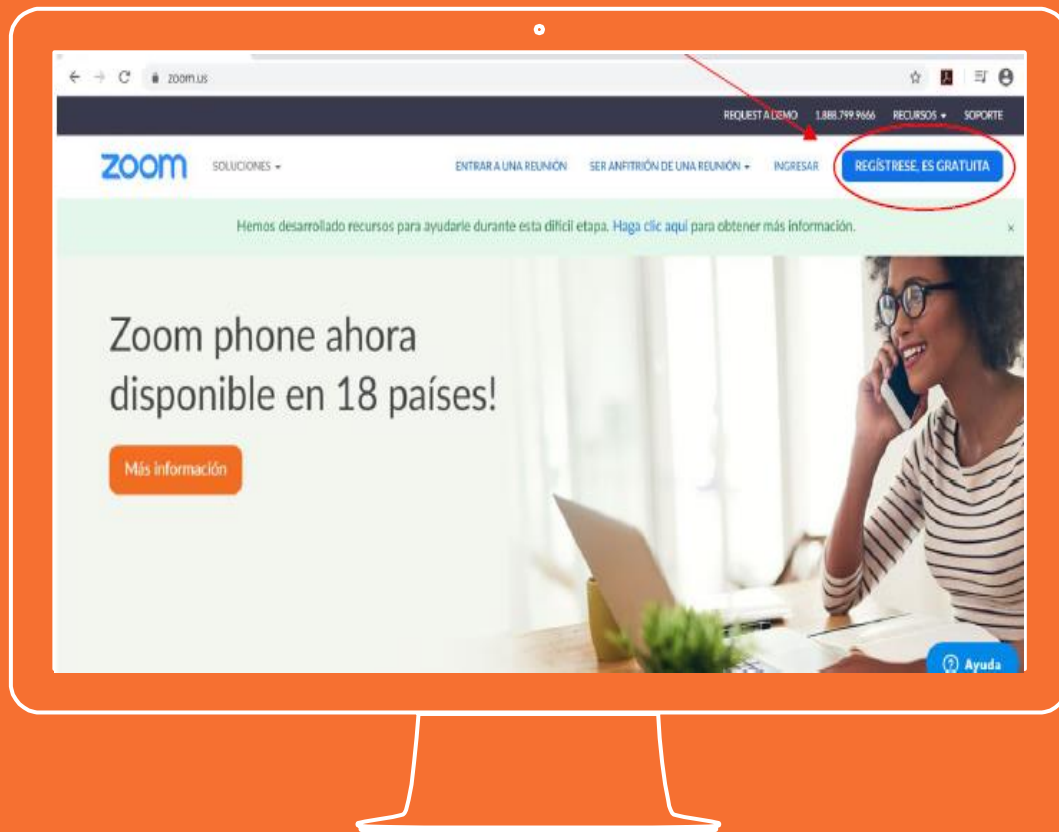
zoom.us

REQUEST A DEMO 1.888.799.9666 RECURSOS ▾ SOPORTE

zoom SOLUCIONES ▾ ENTRAR A UNA REUNIÓN SER ANFITRIÓN DE UNA REUNIÓN ▾ INGRESAR REGÍSTRESE, ES GRATUITA

Hemos desarrollado recursos para ayudarle durante esta difícil etapa. Haga clic aquí para obtener más información. ×

Zoom phone ahora disponible en 18 países!

Más información

Ayuda